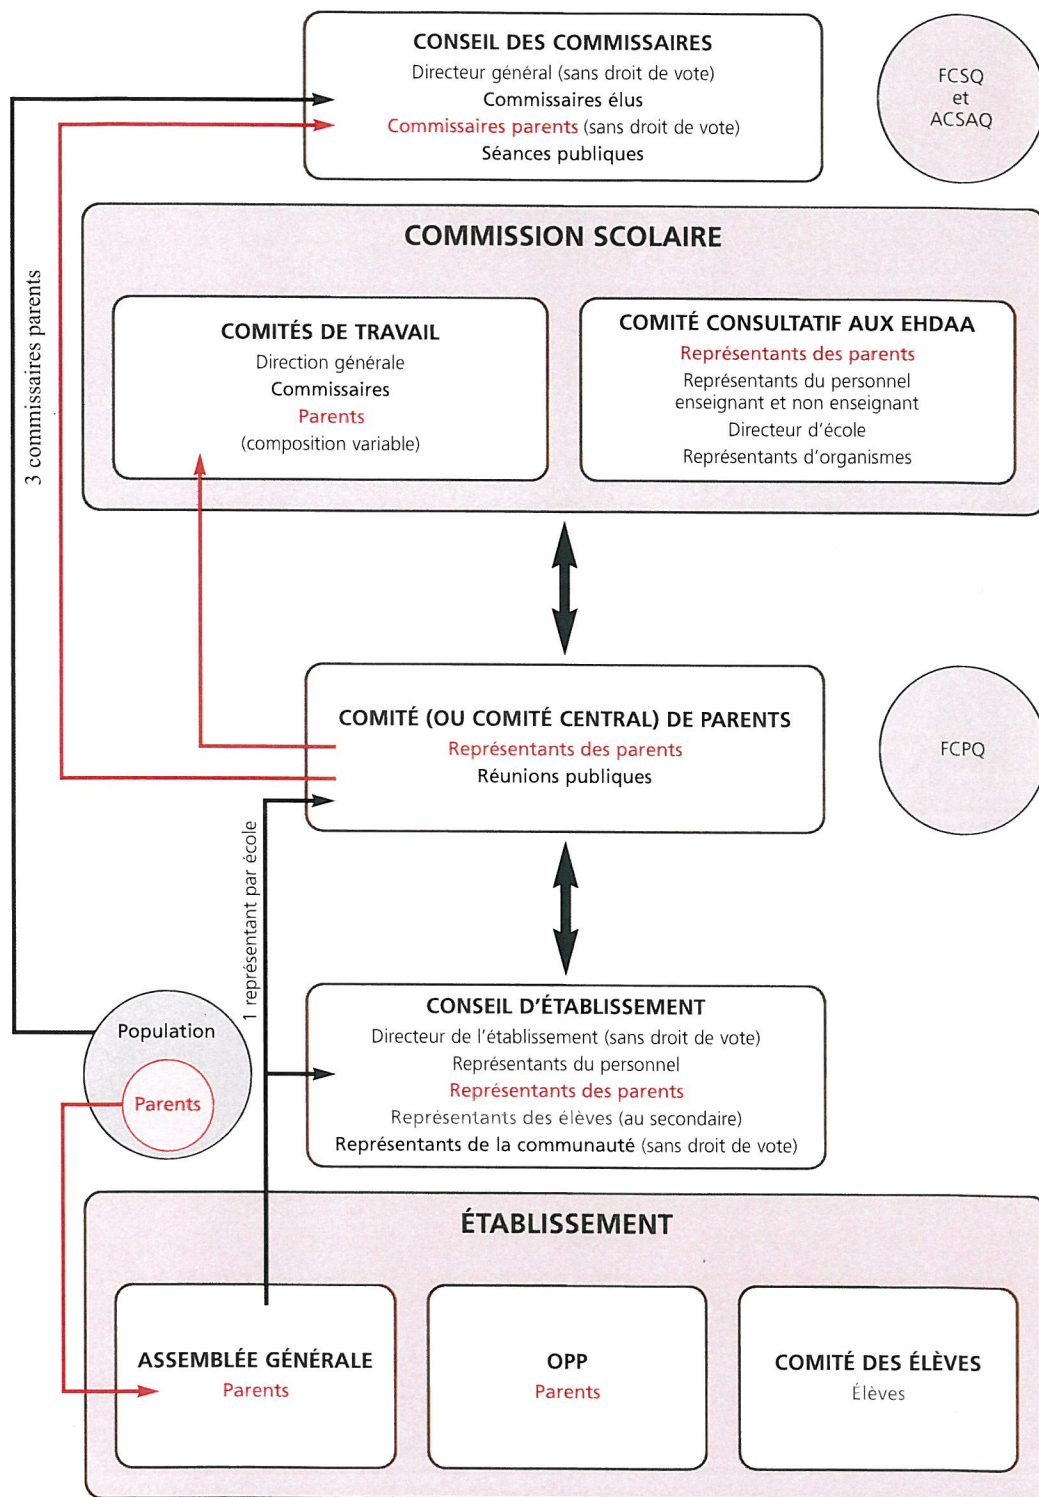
CONSEIL DES COMMISSAIRES
Directeur général (sans droit de vote)
Commissaires élus
Commissaires parents (sans droit de vote)
Séances publiques

FCSQ
et
ACSAQ

3 commissaires parents

COMMISSION SCOLAIRE

COMITÉS DE TRAVAIL
Direction générale
Commissaires
Parents
(composition variable)

COMITÉ CONSULTATIF AUX EHDAA
Représentants des parents
Représentants du personnel enseignant et non enseignant
Directeur d'école
Représentants d'organismes

COMITÉ (OU COMITÉ CENTRAL) DE PARENTS
Représentants des parents
Réunions publiques

FCPQ

1 représentant par école

Population
Parents

CONSEIL D'ÉTABLISSEMENT
Directeur de l'établissement (sans droit de vote)
Représentants du personnel
Représentants des parents
Représentants des élèves (au secondaire)
Représentants de la communauté (sans droit de vote)

ÉTABLISSEMENT

ASSEMBLÉE GÉNÉRALE
Parents

OPP
Parents

COMITÉ DES ÉLÈVES
Élèves